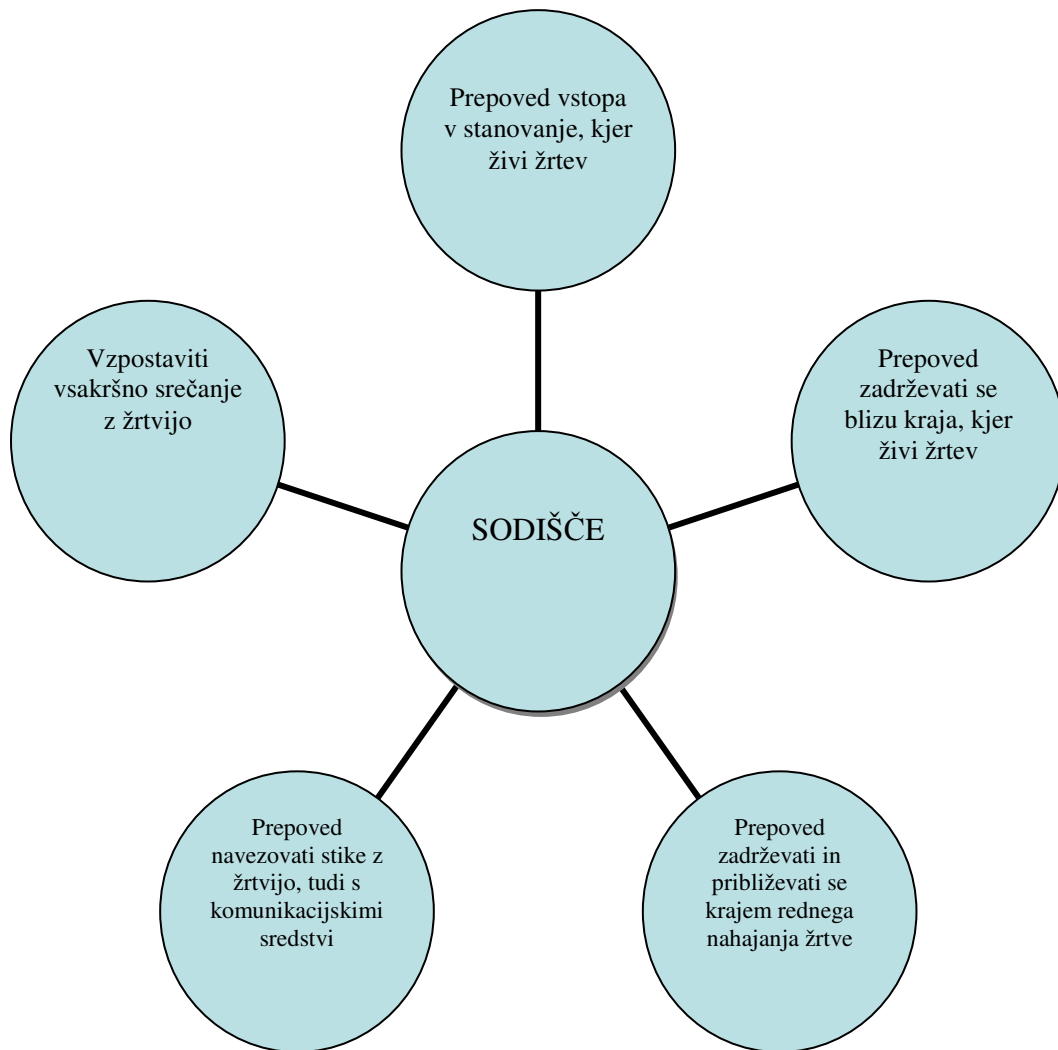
SODIŠČE

Prepoved vstopa v stanovanje, kjer živi žrtev

Prepoved zadrževati se blizu kraja, kjer živi žrtev

Prepoved zadrževati in približevati se krajem rednega nahajanja žrtve

Prepoved navezovati stike z žrtvijo, tudi s komunikacijskimi sredstvi

Vzpostaviti vsakršno srečanje z žrtvijo